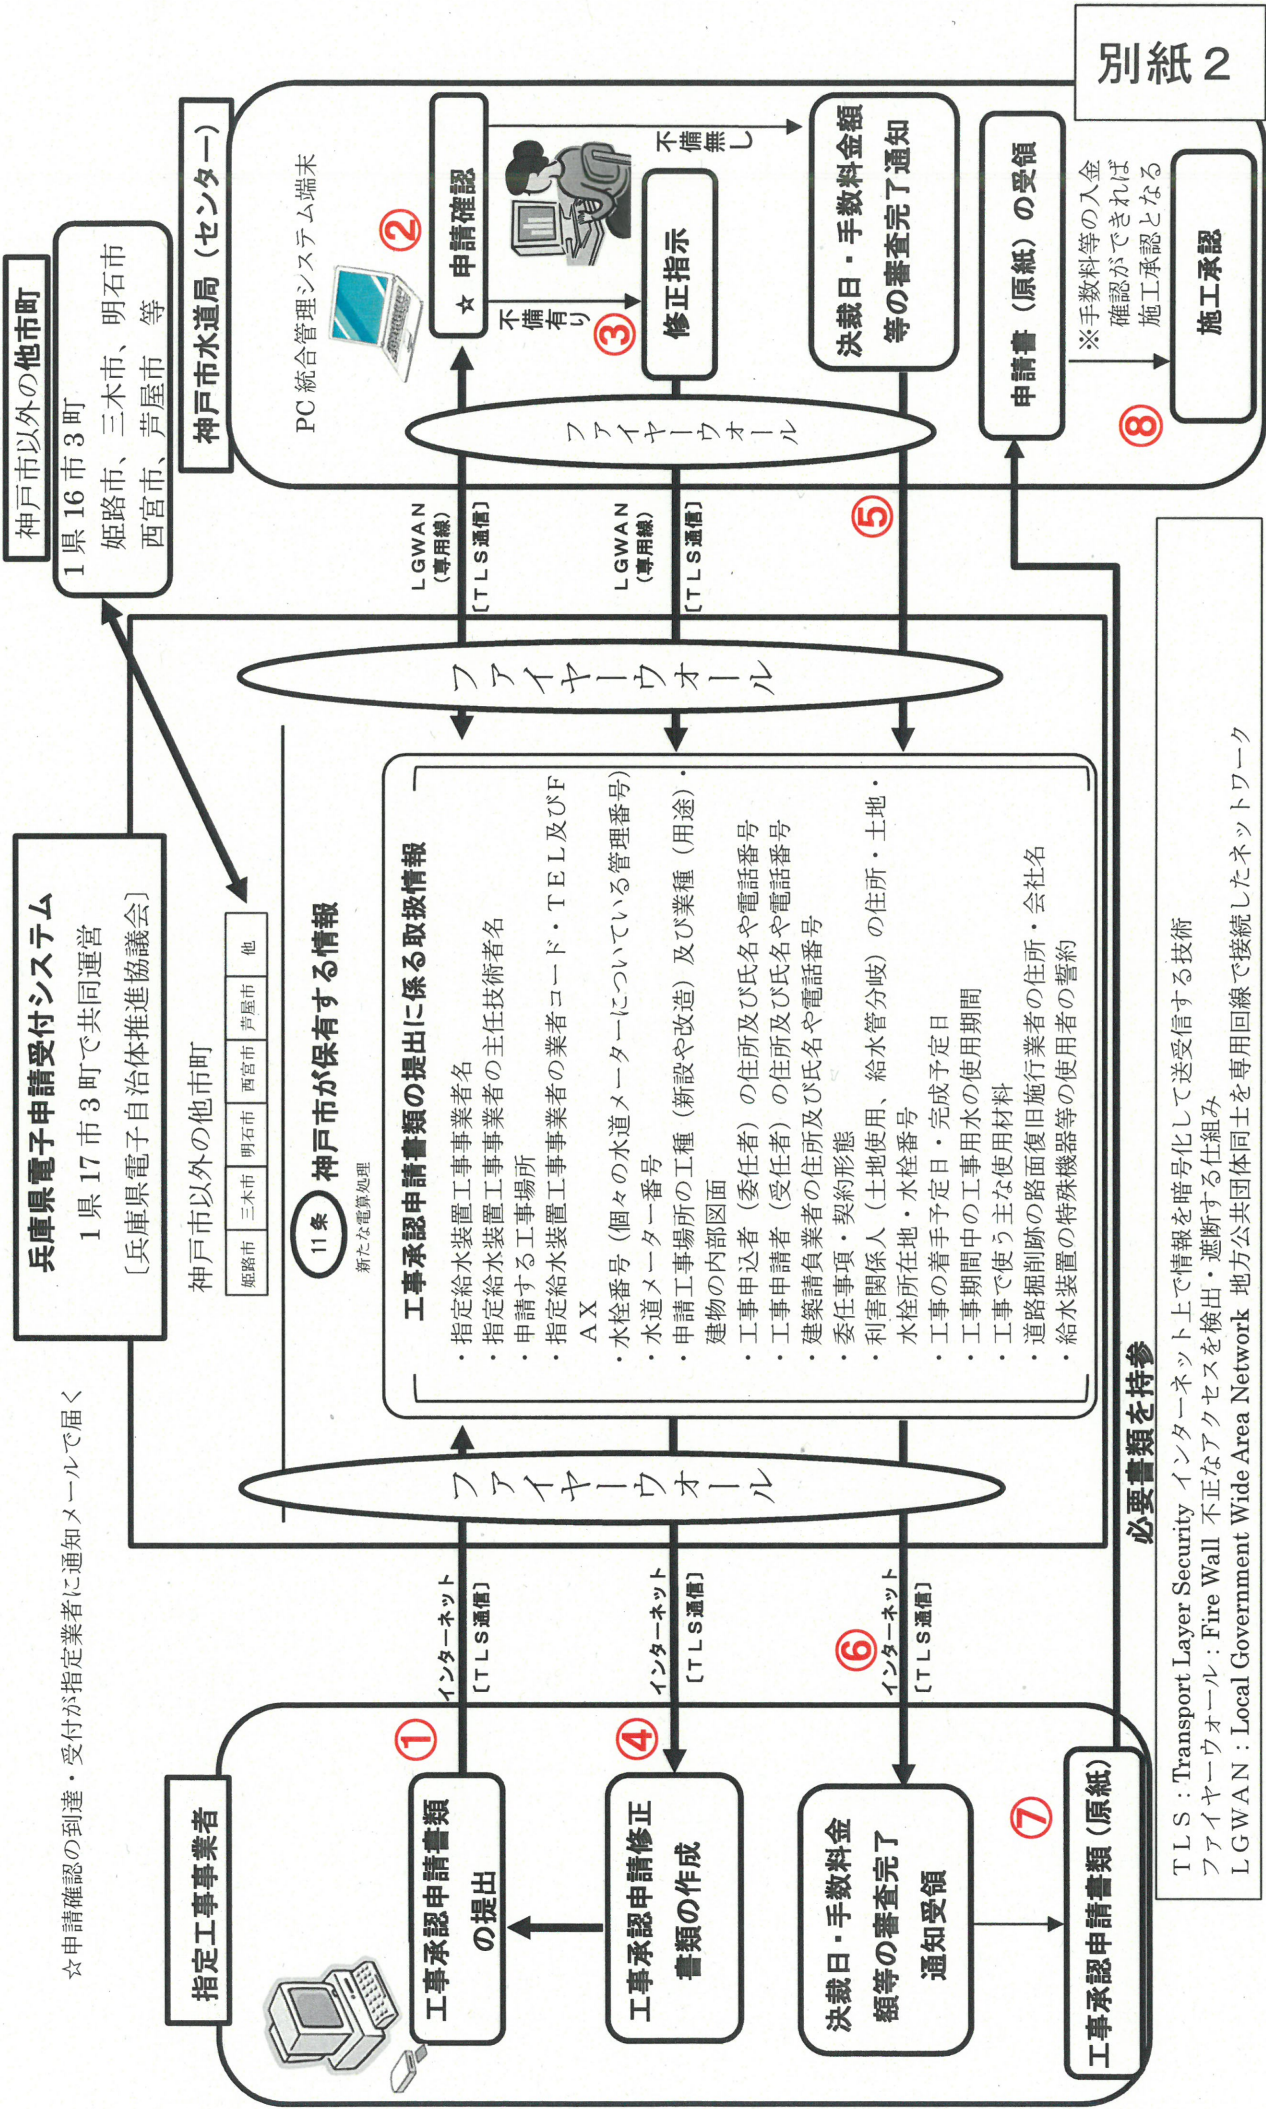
別紙２

神戸市以外の他市町
１県 16 市 3 町
姫路市、三木市、明石市
西宮市、芦屋市　等

神戸市水道局（センター）

PC 統合管理システム端末

② ☆ 申請確認

不備有り

③ 修正指示

不備無し

⑤

決裁日・手数料金額等の審査完了通知

申請書（原紙）の受領

※手数料等の入金確認ができれば施工承認となる

⑧ 施工承認

ファイヤーウォール

ＬＧＷＡＮ（専用線）［ＴＬＳ通信］

ＬＧＷＡＮ（専用線）［ＴＬＳ通信］

兵庫県電子申請受付システム
１県 17 市 3 町で共同運営
［兵庫県電子自治体推進協議会］

神戸市以外の他市町

| 姫路市 | 三木市 | 明石市 | 西宮市 | 芦屋市 | 他 |
|---|---|---|---|---|---|

11条 神戸市が保有する情報
新たな電算処理

ファイヤーウォール

工事承認申請書類の提出に係る取扱情報
・指定給水装置工事事業者名
・指定給水装置工事事業者の主任技術者名
・申請する工事場所
・指定給水装置工事事業者の業者コード・ＴＥＬ及びＦＡＸ
・水栓番号（個々の水道メーターについている管理番号）
・水道メーター番号
・申請工事場所の工種（新設や改造）及び業種（用途）・建物の内部図面
・工事申込者（委任者）の住所及び氏名や電話番号
・工事申請者（受任者）の住所及び氏名や電話番号
・建築請負業者の住所及び氏名や電話番号
・委任事項・契約形態
・利害関係人（土地使用、給水管分岐）の住所・土地・水栓所在地・水栓番号
・工事の着手予定日・完成予定日
・工事期間中の工事用水の使用期間
・工事で使う主な使用材料
・道路掘削跡の路面復旧施行業者の住所・会社名
・給水装置の特殊機器等の使用者の誓約

ファイヤーウォール

インターネット［ＴＬＳ通信］

インターネット［ＴＬＳ通信］

⑥ インターネット［ＴＬＳ通信］

必要書類を持参

☆申請確認の到達・受付が指定業者に通知メールで届く

指定工事事業者

① 工事承認申請書類の提出

④ 工事承認申請修正書類の作成

決裁日・手数料金額等の審査完了通知受領

⑦ 工事承認申請書類（原紙）

ＴＬＳ：Transport Layer Security インターネット上で情報を暗号化して送受信する技術
ファイヤーウォール：Fire Wall 不正なアクセスを検出・遮断する仕組み
ＬＧＷＡＮ：Local Government Wide Area Network 地方公共団体同士を専用回線で接続したネットワーク